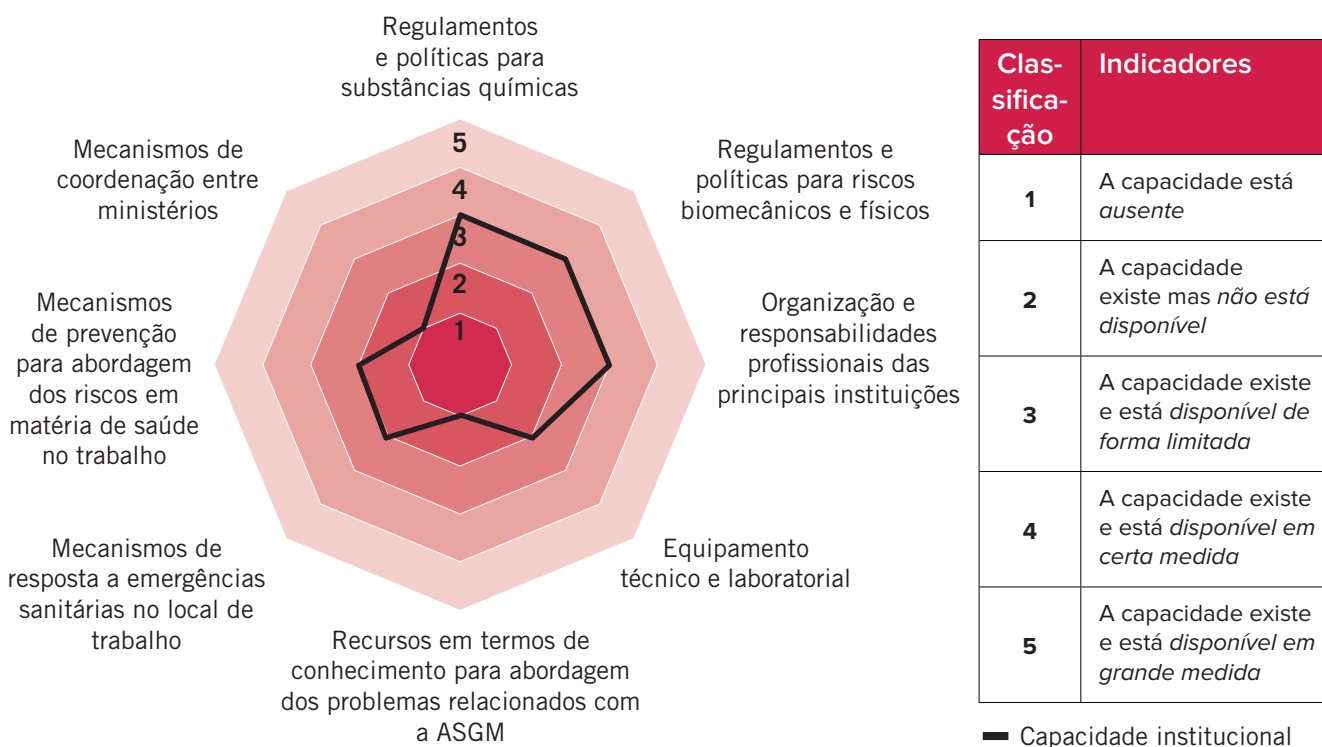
Regulamentos e políticas para substâncias químicas

Regulamentos e políticas para riscos biomecânicos e físicos

Organização e responsabilidades profissionais das principais instituições

Equipamento técnico e laboratorial

Recursos em termos de conhecimento para abordagem dos problemas relacionados com a ASGM

Mecanismos de resposta a emergências sanitárias no local de trabalho

Mecanismos de prevenção para abordagem dos riscos em matéria de saúde no trabalho

Mecanismos de coordenação entre ministérios

5
4
3
2
1

| Classificação | Indicadores |
|---|---|
| 1 | A capacidade está *ausente* |
| 2 | A capacidade existe mas *não está disponível* |
| 3 | A capacidade existe e está *disponível de forma limitada* |
| 4 | A capacidade existe e está *disponível em certa medida* |
| 5 | A capacidade existe e está *disponível em grande medida* |

Capacidade institucional